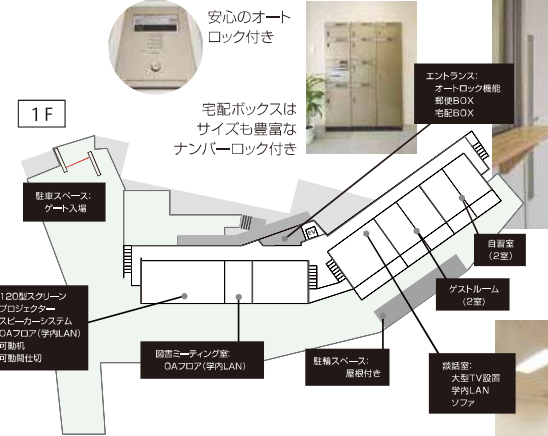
安心のオートロック付き

1F

宅配ボックスはサイズも豊富なナンバーロック付き

エントランス:
オートロック機能
郵便BOX
宅配BOX

駐車スペース:
ゲート入場

EV

自習室
(2室)

ゲストルーム
(2室)

120型スクリーン
プロジェクター
スピーカーシステム
OAフロア(学内LAN)
可動机
可動間仕切

図書ミーティング室:
OAフロア(学内LAN)

駐輪スペース:
屋根付き

談話室:
大型TV設置
学内LAN
ソファ